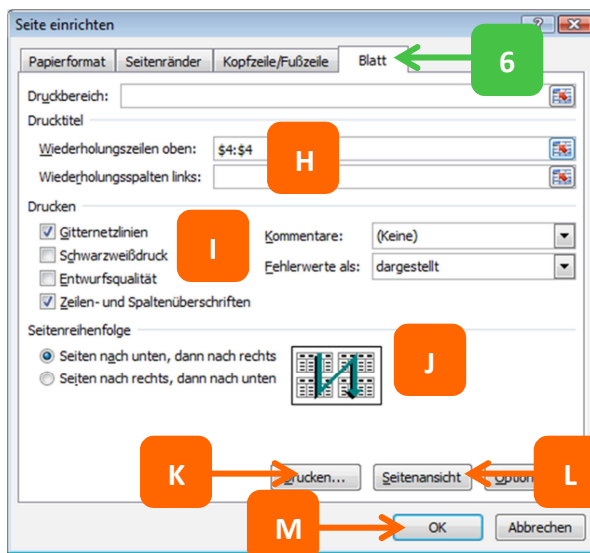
Seite einrichten

?

Papierformat | Seitenränder | Kopfzeile/Fußzeile | Blatt

6

Druckbereich:

Drucktitel

Wiederholungszeilen oben: $4:$4

H

Wiederholungsspalten links:

Drucken

Gitternetzlinien

Schwarzweißdruck

I

Entwurfsqualität

Zeilen- und Spaltenüberschriften

Kommentare: (Keine)

Fehlerwerte als: dargestellt

Seitenreihenfolge

Seiten nach unten, dann nach rechts

Seiten nach rechts, dann nach unten

J

K

Drucken...

Seitenansicht

Option

L

M

OK

Abbrechen